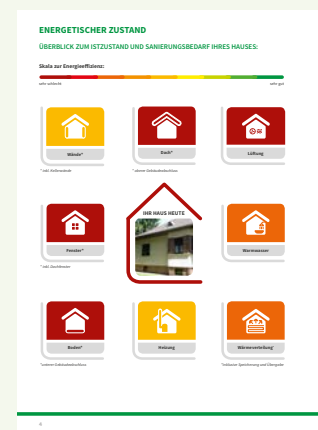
ENERGETISCHER ZUSTAND

ÜBERBLICK ZUM ISTZUSTAND UND SANIERUNGSBEDARF IHRES HAUSES:

Skala zur Energieeffizienz:

sehr schlecht

sehr gut

Wände*

* inkl. Kellerwände

Dach*

* oberer Gebäudeabschluss

Lüftung

Fenster*

* inkl. Dachfenster

IHR HAUS HEUTE

Warmwasser

Boden*

* unterer Gebäudeabschluss

Heizung

Wärmeverteilung

* inklusive Speicherung und Übergabe

4